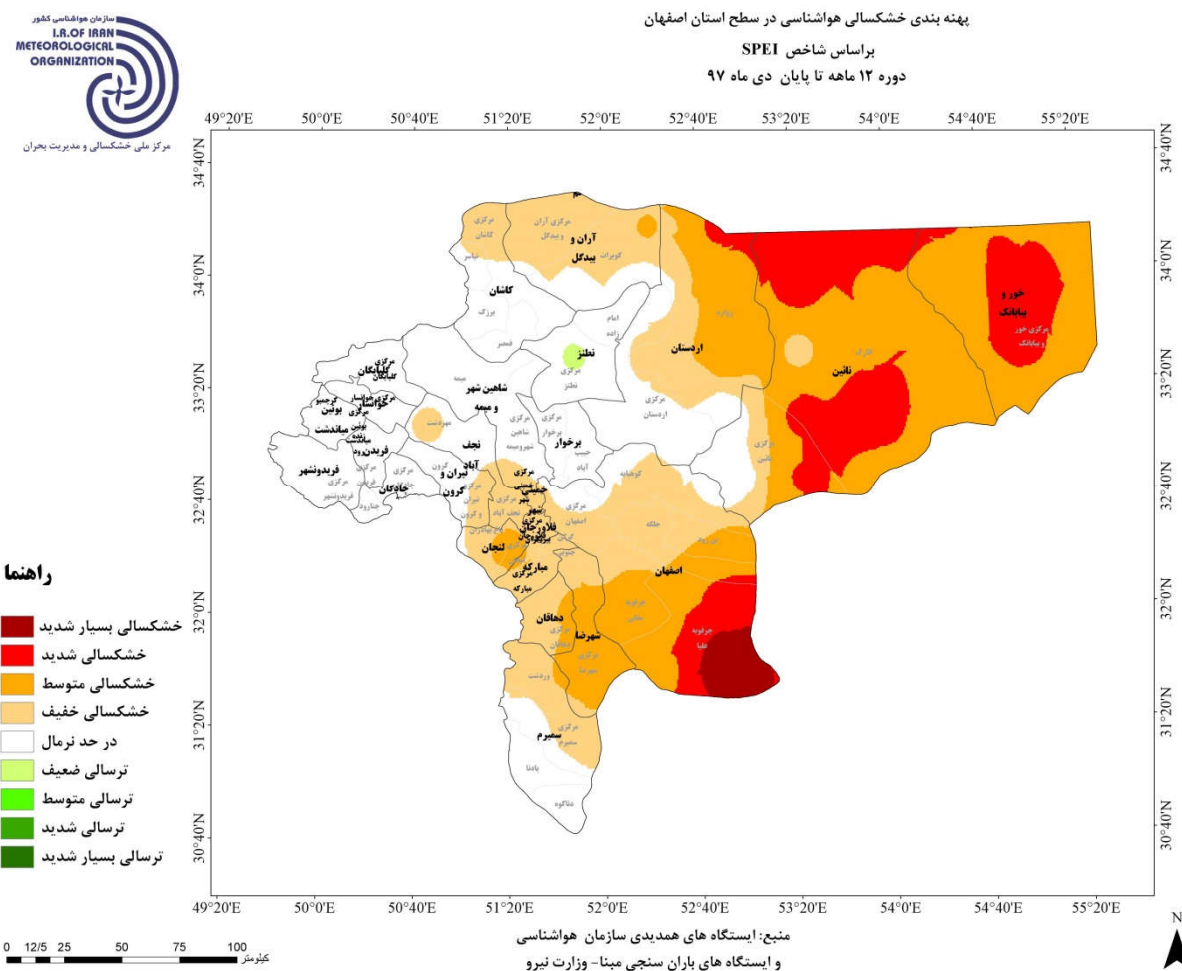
سازمان هواشناسی کشور
I.R.OF IRAN
METEOROLOGICAL
ORGANIZATION
مرکز ملی خشکسالی و مدیریت بحران

پهنه بندی خشکسالی هواشناسی در سطح استان اصفهان
براساس شاخص SPEI
دوره ۱۲ ماهه تا پایان دی ماه ۹۷

49°20'E 50°0'E 50°40'E 51°20'E 52°0'E 52°40'E 53°20'E 54°0'E 54°40'E 55°20'E

34°40'N 34°0'N 33°20'N 32°40'N 32°0'N 31°20'N 30°40'N

آران و بیدگل
کاشان
نطنز
اردستان
نائین
خور و بیابانک
شاهین شهر و میمه
برخوار
نجف آباد
تیران و کرون
چادگان
فریدونشهر
بوئین میاندشت
فریدن
خوانسار
گلپایگان
لنجان
مبارکه
اصفهان
دهاقان
شهرضا
سمیرم
فلاورجان
خمینی شهر

راهنما
خشکسالی بسیار شدید
خشکسالی شدید
خشکسالی متوسط
خشکسالی خفیف
در حد نرمال
ترسالی ضعیف
ترسالی متوسط
ترسالی شدید
ترسالی بسیار شدید

0 12/5 25 50 75 100 کیلومتر

منبع: ایستگاه های همدیدی سازمان هواشناسی
و ایستگاه های باران سنجی مبنا- وزارت نیرو

N